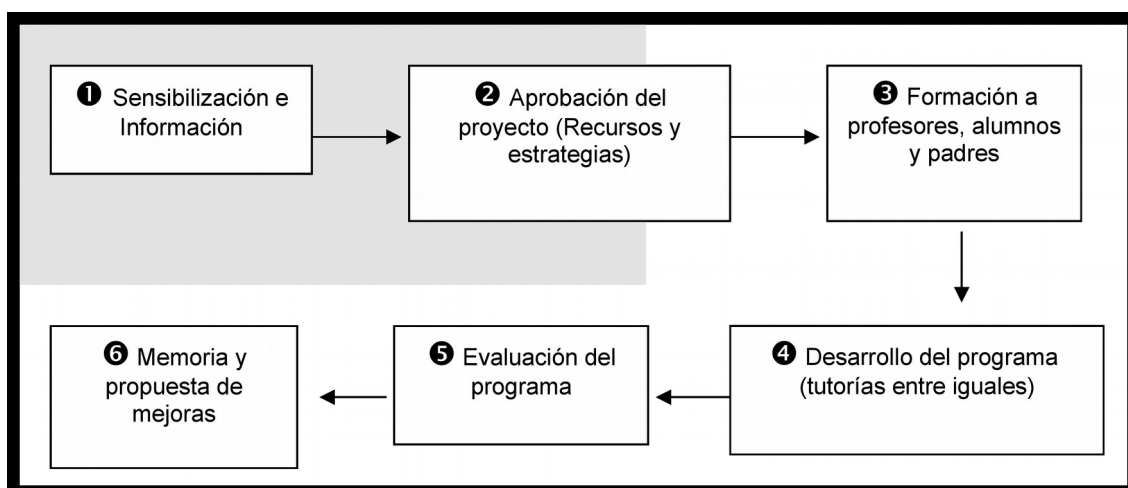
❶ Sensibilización e Información

❷ Aprobación del proyecto (Recursos y estrategias)

❸ Formación a profesores, alumnos y padres

❹ Desarrollo del programa (tutorías entre iguales)

❺ Evaluación del programa

❻ Memoria y propuesta de mejoras